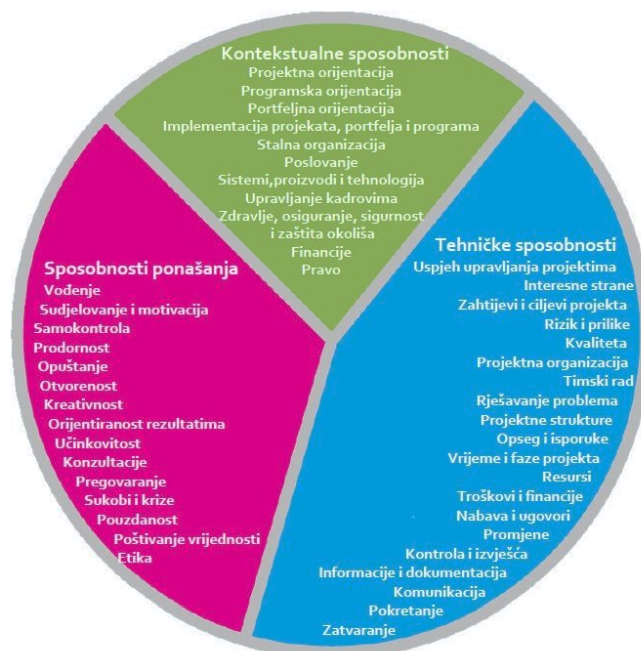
Kontekstualne sposobnosti
Projektna orijentacija
Programska orijentacija
Portfeljna orijentacija
Implementacija projekata, portfelja i programa
Stalna organizacija
Poslovanje
Sistemi,proizvodi i tehnologija
Upravljanje kadrovima
Zdravlje, osiguranje, sigurnost i zaštita okoliša
Financije
Pravo

Sposobnosti ponašanja
Vođenje
Sudjelovanje i motivacija
Samokontrola
Prodornost
Opuštanje
Otvorenost
Kreativnost
Orijentiranost rezultatima
Učinkovitost
Konzultacije
Pregovaranje
Sukobi i krize
Pouzdanost
Poštivanje vrijednosti
Etika

Tehničke sposobnosti
Uspjeh upravljanja projektima
Interesne strane
Zahtjevi i ciljevi projekta
Rizik i prilike
Kvaliteta
Projektna organizacija
Timski rad
Rješavanje problema
Projektne strukture
Opseg i isporuke
Vrijeme i faze projekta
Resursi
Troškovi i financije
Nabava i ugovori
Promjene
Kontrola i izvješća
Informacije i dokumentacija
Komunikacija
Pokretanje
Zatvaranje